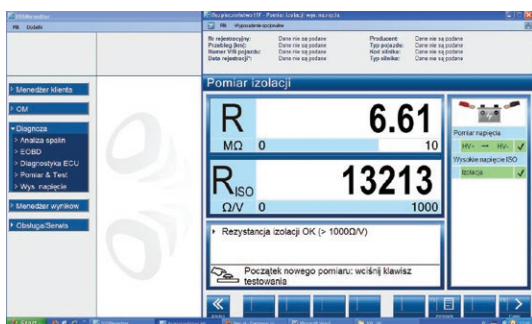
BSMonitor
Plik Dodatki

Menedżer klienta
OM
Diagnoza
Analiza spalin
EOBD
Diagnostyka ECU
Pomiar & Test
Wys. napięcie
Menedżer wyników
Obsługa/Serwis

Bez pieczenia HV - Pomiar izolacji wys. napięcia
Plik Wyposażenie opcjonalne

Nr rejestracyjny: Dane nie są podane
Przebieg [km]: Dane nie są podane
Numer VIN pojazdu: Dane nie są podane
Data rejestracji*: Dane nie są podane
Producent: Dane nie są podane
Typ pojazdu: Dane nie są podane
Kod silnika: Dane nie są podane
Typ silnika: Dane nie są podane

Pomiar izolacji

R
MΩ 0
6.61
10

$R_{ISO}$
Ω/V 0
13213
1000

Pomiar napięcia
HV+ → HV-
Wysokie napięcie ISO
Izolacja

Rezystancja izolacji OK (> 1000Ω/V)

Początek nowego pomiaru: wciśnij klawisz testowania

Start